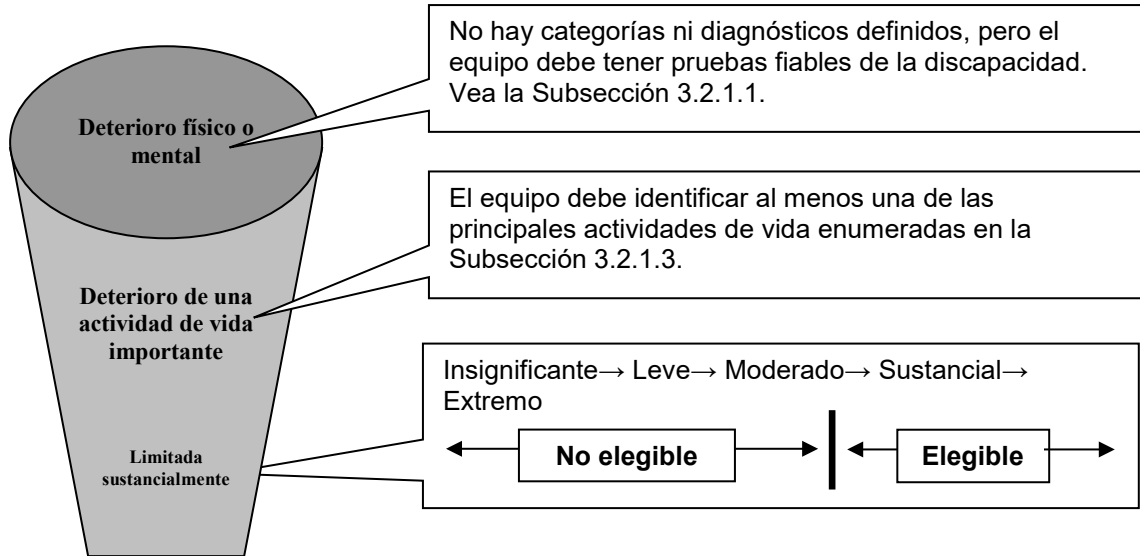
Deterioro físico o mental

No hay categorías ni diagnósticos definidos, pero el equipo debe tener pruebas fiables de la discapacidad. Vea la Subsección 3.2.1.1.

Deterioro de una actividad de vida importante

El equipo debe identificar al menos una de las principales actividades de vida enumeradas en la Subsección 3.2.1.3.

Limitada sustancialmente

Insignificante→ Leve→ Moderado→ Sustancial→ Extremo

No elegible

Elegible